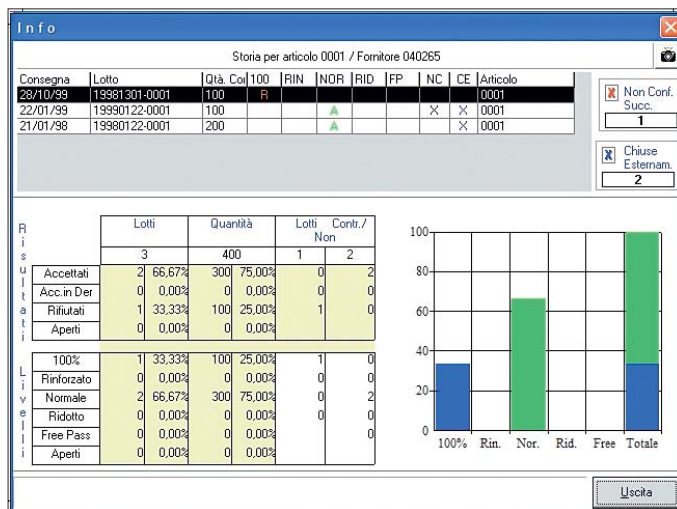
Info

Storia per articolo 0001 / Fornitore 040265

| Consegna | Lotto | Qtà. Co | 100 | RIN | NOR | RID | FP | NC | CE | Articolo |
|---|---|---|---|---|---|---|---|---|---|---|
| 28/10/99 | 19981301-0001 | 100 | R | | | | | | | 0001 |
| 22/01/99 | 19990122-0001 | 100 | | | A | | | X | X | 0001 |
| 21/01/98 | 19980122-0001 | 200 | | | A | | | | X | 0001 |

Non Conf. Succ.
1

Chiuse Esternam.
2

Risultati

| | Lotti | | Quantità | | Lotti | Contr./Non |
|---|---|---|---|---|---|---|
| | 3 | | 400 | | 1 | 2 |
| Accettati | 2 | 66,67% | 300 | 75,00% | 0 | 2 |
| Acc.in Der | 0 | 0,00% | 0 | 0,00% | 0 | 0 |
| Rifiutati | 1 | 33,33% | 100 | 25,00% | 1 | 0 |
| Aperti | 0 | 0,00% | 0 | 0,00% | | |

Livelli

| | | | | | | |
|---|---|---|---|---|---|---|
| 100% | 1 | 33,33% | 100 | 25,00% | 1 | 0 |
| Rinforzato | 0 | 0,00% | 0 | 0,00% | 0 | 0 |
| Normale | 2 | 66,67% | 300 | 75,00% | 0 | 2 |
| Ridotto | 0 | 0,00% | 0 | 0,00% | 0 | 0 |
| Free Pass | 0 | 0,00% | 0 | 0,00% | | 0 |
| Aperti | 0 | 0,00% | 0 | 0,00% | | |

100
80
60
40
20
0
100% Rin. Nor. Rid. Free Totale

Uscita